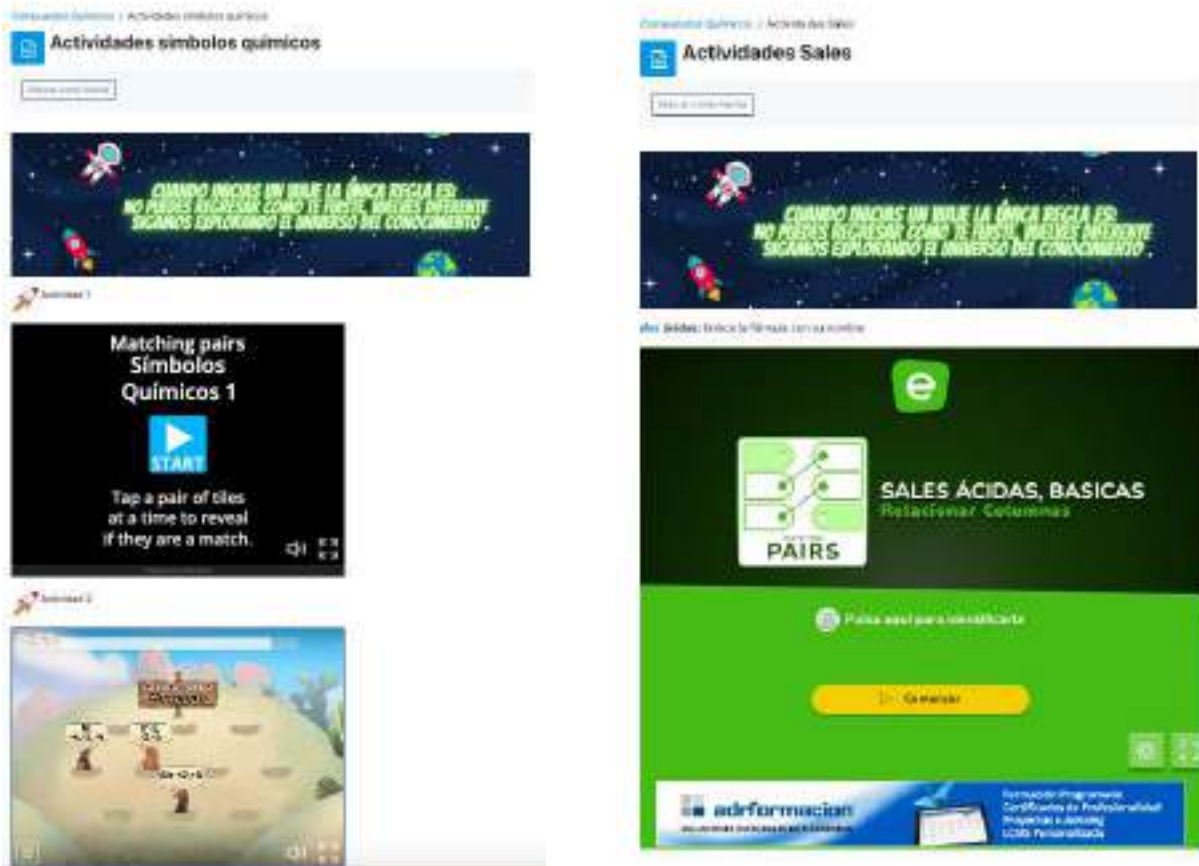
Compuestos Químicos / Actividades símbolos químicos

Actividades símbolos químicos

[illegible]

CUANDO INICIAS UN VIAJE LA ÚNICA REGLA ES: NO PUEDES REGRESAR COMO TE FUISTE, VUELVES DIFERENTE SIGAMOS EXPLORANDO EL UNIVERSO DEL CONOCIMIENTO

Actividad 1

Matching pairs Símbolos Químicos 1

START

Tap a pair of tiles at a time to reveal if they are a match.

Actividad 2

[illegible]

Compuestos Químicos / Actividades Sales

Actividades Sales

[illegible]

CUANDO INICIAS UN VIAJE LA ÚNICA REGLA ES: NO PUEDES REGRESAR COMO TE FUISTE, VUELVES DIFERENTE SIGAMOS EXPLORANDO EL UNIVERSO DEL CONOCIMIENTO

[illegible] Enlaza la fórmula con su nombre

e

PAIRS

SALES ÁCIDAS, BASICAS

Relacionar Columnas

Pulsa aquí para identificarte

Comenzar

adrformacion

Formación Programada
Certificados de Profesionalidad
Proyectos a medida
LCMS Personalizada